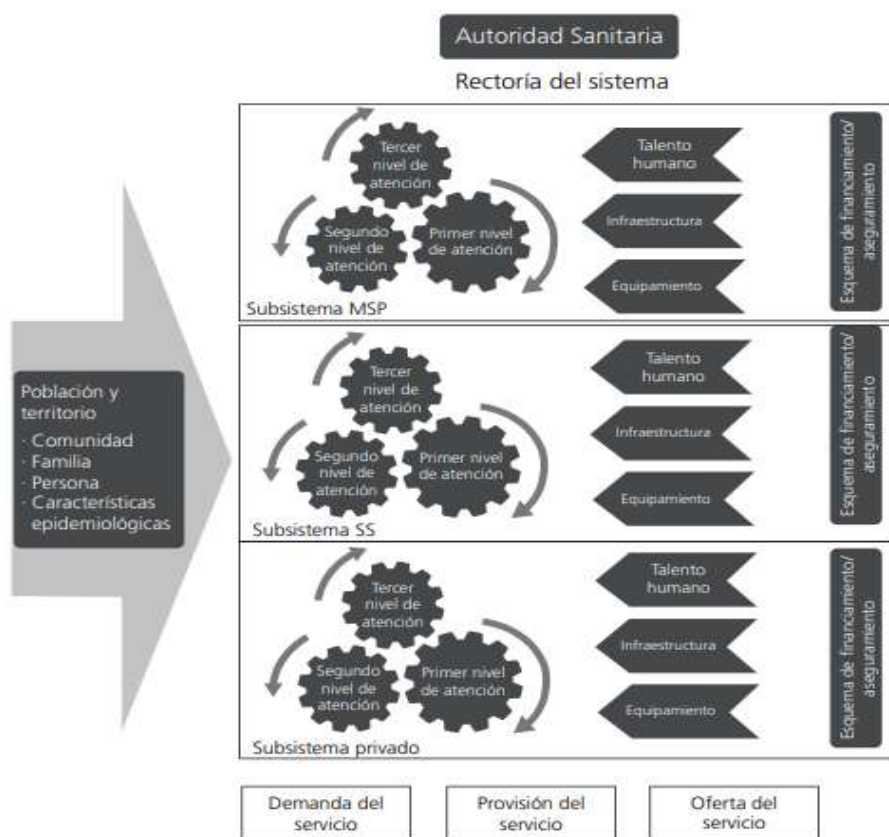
Autoridad Sanitaria

Rectoría del sistema

Población y territorio
· Comunidad
· Familia
· Persona
· Características epidemiológicas

Tercer nivel de atención
Segundo nivel de atención
Primer nivel de atención
Talento humano
Infraestructura
Equipamiento
Esquema de financiamiento/ aseguramiento
Subsistema MSP

Tercer nivel de atención
Segundo nivel de atención
Primer nivel de atención
Talento humano
Infraestructura
Equipamiento
Esquema de financiamiento/ aseguramiento
Subsistema SS

Tercer nivel de atención
Segundo nivel de atención
Primer nivel de atención
Talento humano
Infraestructura
Equipamiento
Esquema de financiamiento/ aseguramiento
Subsistema privado

Demanda del servicio

Provisión del servicio

Oferta del servicio